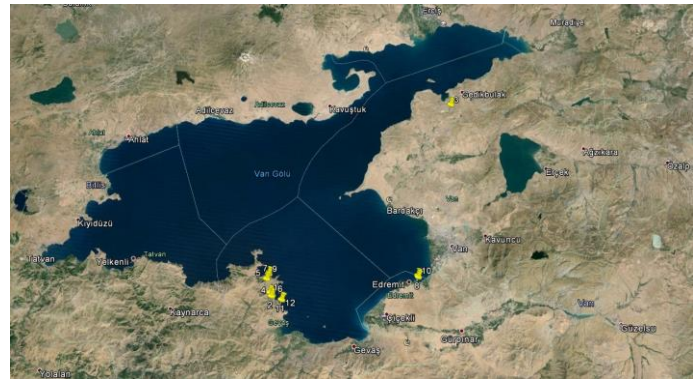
Erciş
Muradiye
Adilcevaz
Aydınlar
Kavuştuk
Gedikbulak
Ahlat
Ağartaru
Özalp
Van Gölü
Erçek
Bitlis
Kıyıdüzü
Bardakçı
Van
Kavuncu
Tatvan
Yelkenli
Tatvan
Edremit
Edremit
Van
Kaynarca
Gevaş
Çiçekli
Gürpınar
Güzelsu
Gevaş
Yolalan
5
7
4
6
12
10
9